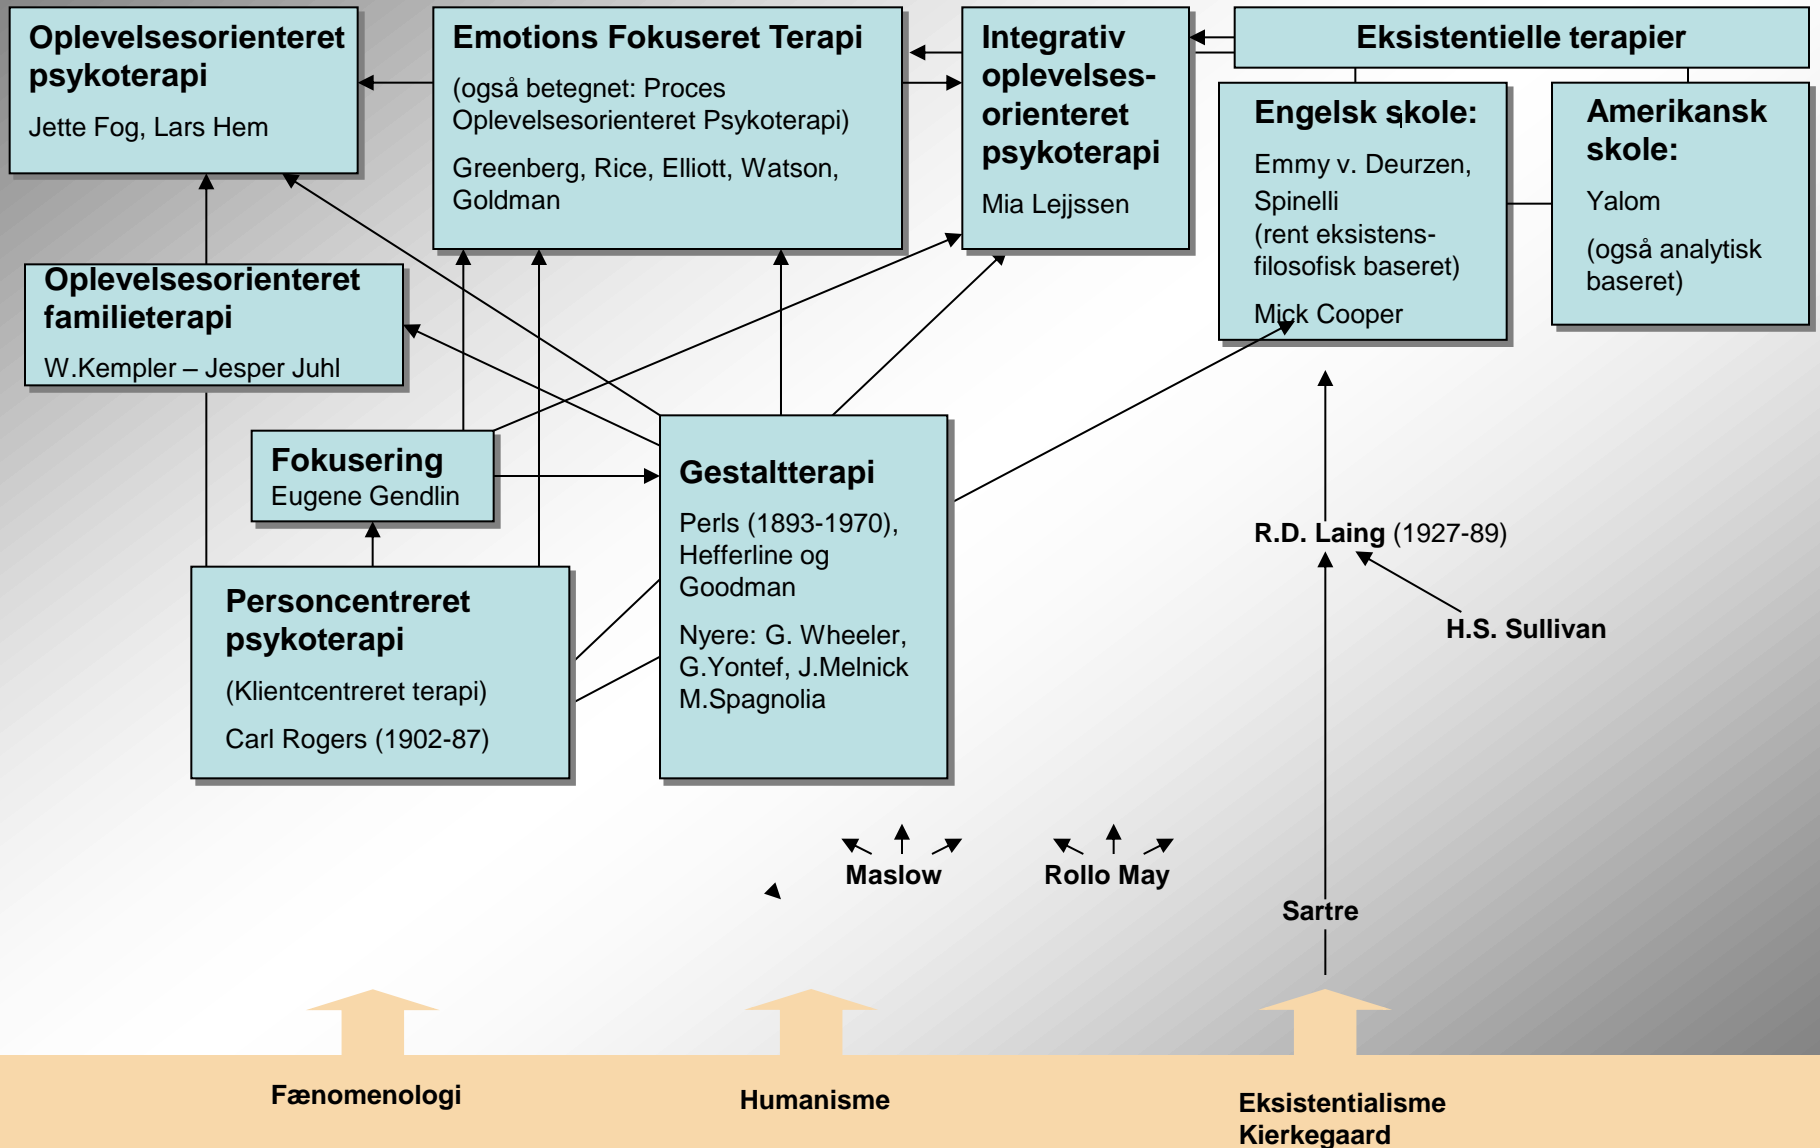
Oplevelsesorienteret psykoterapi

Jette Fog, Lars Hem

Emotions Fokuseret Terapi

(også betegnet: Proces Oplevelsesorienteret Psykoterapi)

Greenberg, Rice, Elliott, Watson, Goldman

Integrativ oplevelses-orienteret psykoterapi

Mia Lejjssen

Eksistentielle terapier

Engelsk skole:

Emmy v. Deurzen, Spinelli (rent eksistens-filosofisk baseret)

Mick Cooper

Amerikansk skole:

Yalom

(også analytisk baseret)

Oplevelsesorienteret familieterapi

W.Kempler – Jesper Juhl

Fokusering
Eugene Gendlin

Gestaltterapi

Perls (1893-1970), Hefferline og Goodman

Nyere: G. Wheeler, G.Yontef, J.Melnick M.Spagnolia

Personcentreret psykoterapi

(Klientcentreret terapi)

Carl Rogers (1902-87)

R.D. Laing (1927-89)

H.S. Sullivan

Maslow

Rollo May

Sartre

Fænomenologi

Humanisme

Eksistentialisme
Kierkegaard